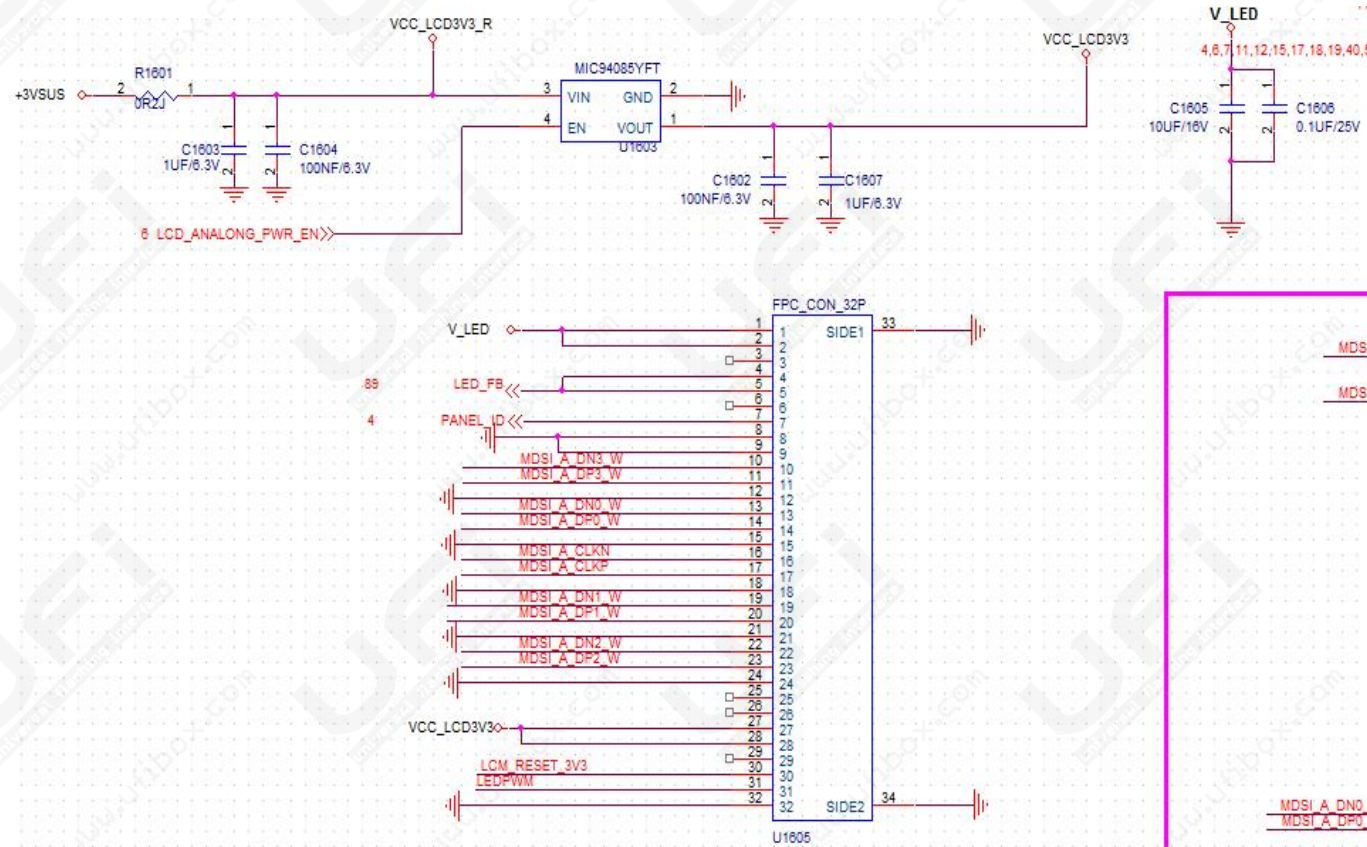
VCC_LCD3V3_R
VCC_LCD3V3
V_LED
4,6,7,11,12,15,17,18,19,40,5
R1601
+3VSUS 2 0R2J 1
MIC94085YFT
3 VIN GND 2
4 EN VOUT 1
U1603
C1603 1UF/6.3V
C1604 100NF/6.3V
C1602 100NF/6.3V
C1607 1UF/6.3V
C1605 10UF/16V
C1606 0.1UF/25V
6 LCD_ANALONG_PWR_EN
FPC_CON_32P
V_LED
89 LED_FB
4 PANEL_ID
MDSI_A_DN3_W
MDSI_A_DP3_W
MDSI_A_DN0_W
MDSI_A_DP0_W
MDSI_A_CLKN
MDSI_A_CLKP
MDSI_A_DN1_W
MDSI_A_DP1_W
MDSI_A_DN2_W
MDSI_A_DP2_W
VCC_LCD3V3
LCM_RESET_3V3
LEDPWM
SIDE1 33
SIDE2 34
1 2 3 4 5 6 7 8 9 10 11 12 13 14 15 16 17 18 19 20 21 22 23 24 25 26 27 28 29 30 31 32
U1605
MDS
MDS
MDSI_A_DN0
MDSI_A_DP0